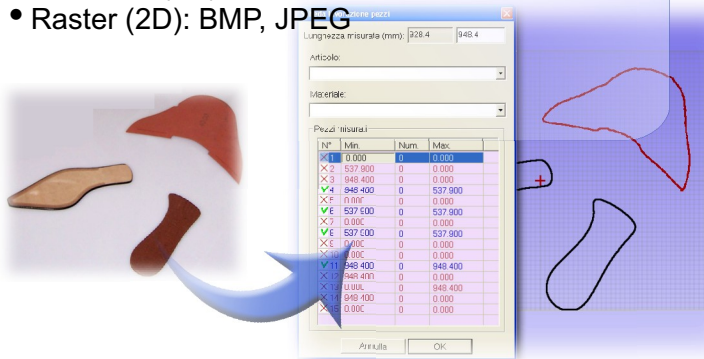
• Raster (2D): BMP, JPEG

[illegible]zione pezzi

Lunghezza misurata (mm): 928.4 948.4

Articolo:

Materiale:

Pezzi misurati

| N° | Min. | Num. | Max. |
|---|---|---|---|
| 1 | 0.000 | 0 | 0.000 |
| 2 | 537.900 | 0 | 0.000 |
| 3 | 948.400 | 0 | 0.000 |
| 4 | 948.400 | 0 | 537.900 |
| 5 | 0.000 | 0 | 0.000 |
| 6 | 537.900 | 0 | 537.900 |
| 7 | 0.000 | 0 | 0.000 |
| 8 | 537.900 | 0 | 537.900 |
| 9 | 0.000 | 0 | 0.000 |
| 10 | 0.000 | 0 | 0.000 |
| 11 | 948.400 | 0 | 948.400 |
| 12 | 948.400 | 0 | 0.000 |
| 13 | 0.000 | 0 | 948.400 |
| 14 | 948.400 | 0 | 0.000 |
| 15 | 0.000 | 0 | 0.000 |

Annulla OK